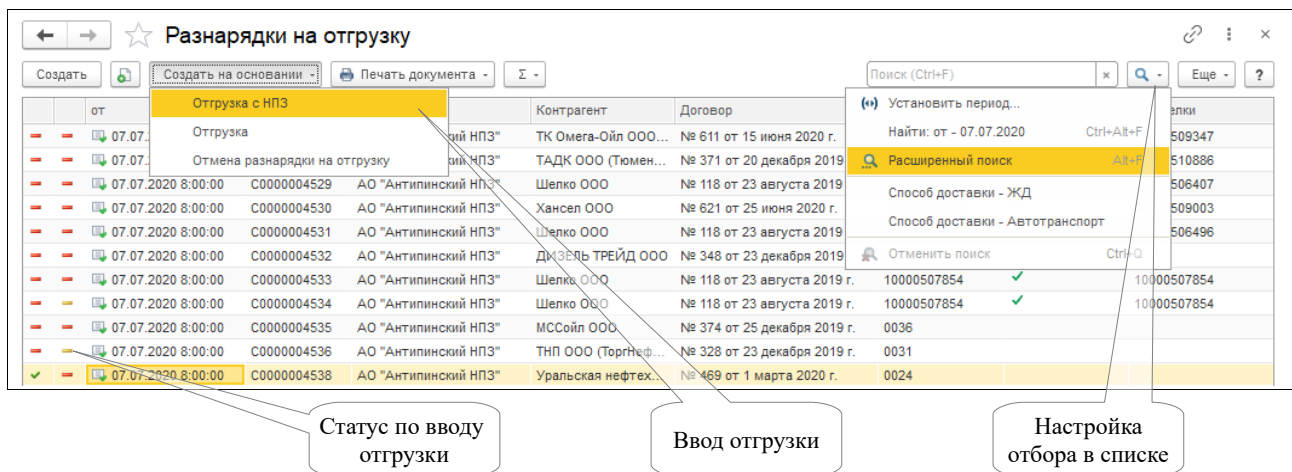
Разнарядки на отгрузку

Создать | Создать на основании | Печать документа | Σ | Поиск (Ctrl+F) | × | Еще | ?

Отгрузка с НПЗ
Отгрузка
Отмена разнарядки на отгрузку

Установить период...
Найти: от - 07.07.2020 Ctrl+Alt+F
Расширенный поиск Alt+F
Способ доставки - ЖД
Способ доставки - Автотранспорт
Отменить поиск Ctrl+Q

| | | от | | | Контрагент | Договор | | | елки |
|---|---|---|---|---|---|---|---|---|---|
| | | 07.07. | | ский НПЗ" | ТК Омега-Ойл ООО... | № 611 от 15 июня 2020 г. | | | 509347 |
| | | 07.07. | | ский НПЗ" | ТАДК ООО (Тюмен... | № 371 от 20 декабря 2019 | | | 510886 |
| | | 07.07.2020 8:00:00 | С0000004529 | АО "Антипинский НПЗ" | Шелко ООО | № 118 от 23 августа 2019 | | | 506407 |
| | | 07.07.2020 8:00:00 | С0000004530 | АО "Антипинский НПЗ" | Хансел ООО | № 621 от 25 июня 2020 г. | | | 509003 |
| | | 07.07.2020 8:00:00 | С0000004531 | АО "Антипинский НПЗ" | Шелко ООО | № 118 от 23 августа 2019 | | | 506496 |
| | | 07.07.2020 8:00:00 | С0000004532 | АО "Антипинский НПЗ" | ДИЗЕЛЬ ТРЕЙД ООО | № 348 от 23 декабря 2019 | | | |
| | | 07.07.2020 8:00:00 | С0000004533 | АО "Антипинский НПЗ" | Шелко ООО | № 118 от 23 августа 2019 г. | 10000507854 | ✓ | 10000507854 |
| | | 07.07.2020 8:00:00 | С0000004534 | АО "Антипинский НПЗ" | Шелко ООО | № 118 от 23 августа 2019 г. | 10000507854 | ✓ | 10000507854 |
| | | 07.07.2020 8:00:00 | С0000004535 | АО "Антипинский НПЗ" | МССойл ООО | № 374 от 25 декабря 2019 г. | 0036 | | |
| | | 07.07.2020 8:00:00 | С0000004536 | АО "Антипинский НПЗ" | ТНП ООО (ТоргНеф... | № 328 от 23 декабря 2019 г. | 0031 | | |
| ✓ | | 07.07.2020 8:00:00 | С0000004538 | АО "Антипинский НПЗ" | Уральская нефтех... | № 469 от 1 марта 2020 г. | 0024 | | |

Статус по вводу отгрузки

Ввод отгрузки

Настройка отбора в списке